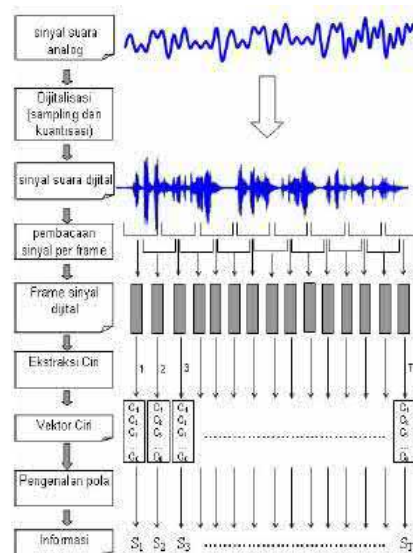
sinyal suara analog

Dijitalisasi (sampling dan kuantisasi)

sinyal suara dijital

pembacaan sinyal per frame

Frame sinyal dijital

Ekstraksi Ciri

1 2 3 T

Vektor Ciri

$C_1$ $C_2$ $C_3$ $C_L$

$C_1$ $C_2$ $C_3$ $C_L$

$C_1$ $C_2$ $C_3$ $C_L$

$C_1$ $C_2$ $C_3$ $C_L$

Pengenalan pola

Informasi

$S_1$ $S_2$ $S_3$ $S_T$